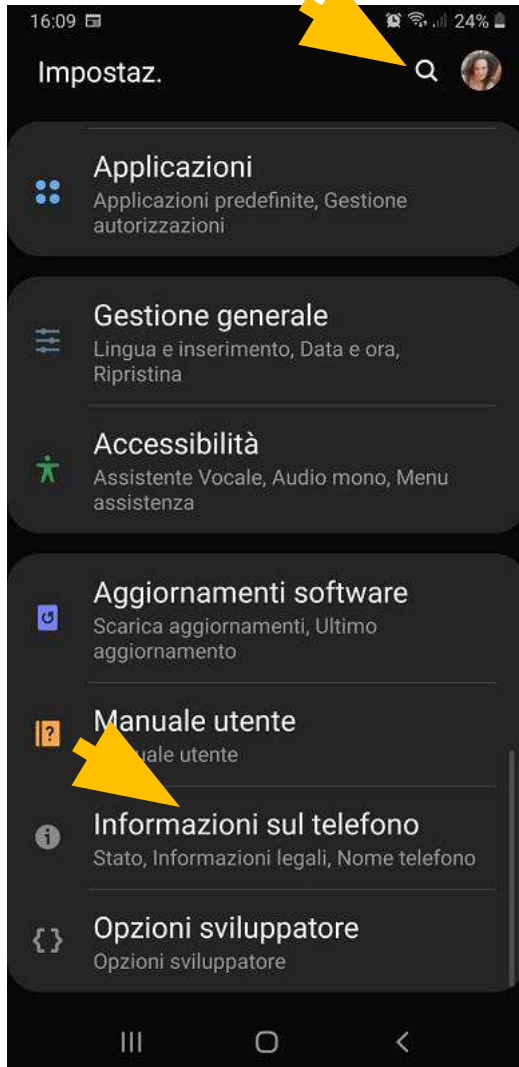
16:09 24%

Impostaz.

Applicazioni
Applicazioni predefinite, Gestione autorizzazioni

Gestione generale
Lingua e inserimento, Data e ora, Ripristina

Accessibilità
Assistente Vocale, Audio mono, Menu assistenza

Aggiornamenti software
Scarica aggiornamenti, Ultimo aggiornamento

Manuale utente
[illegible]uale utente

Informazioni sul telefono
Stato, Informazioni legali, Nome telefono

Opzioni sviluppatore
Opzioni sviluppatore